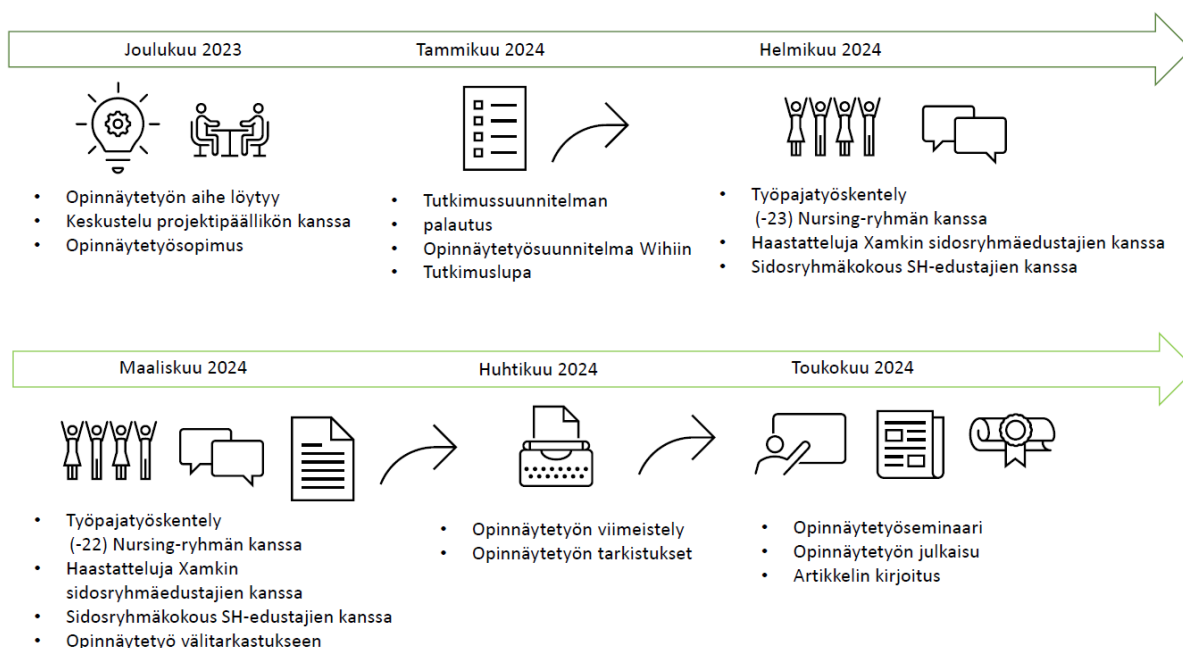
Joulukuu 2023

- Opinnäytetyön aihe löytyy
- Keskustelu projektipäällikön kanssa
- Opinnäytetyösopimus

Tammikuu 2024

- Tutkimussuunnitelman
- palautus
- Opinnäytetyösuunnitelma Wihiin
- Tutkimuslupa

Helmikuu 2024

- Työpajatyöskentely (-23) Nursing-ryhmän kanssa
- Haastatteluja Xamkin sidosryhmäedustajien kanssa
- Sidosryhmäkokous SH-edustajien kanssa

Maaliskuu 2024

- Työpajatyöskentely (-22) Nursing-ryhmän kanssa
- Haastatteluja Xamkin sidosryhmäedustajien kanssa
- Sidosryhmäkokous SH-edustajien kanssa
- Opinnäytetyö välitarkastukseen

Huhtikuu 2024

- Opinnäytetyön viimeistely
- Opinnäytetyön tarkistukset

Toukokuu 2024

- Opinnäytetyöseminaari
- Opinnäytetyön julkaisu
- Artikkelin kirjoitus